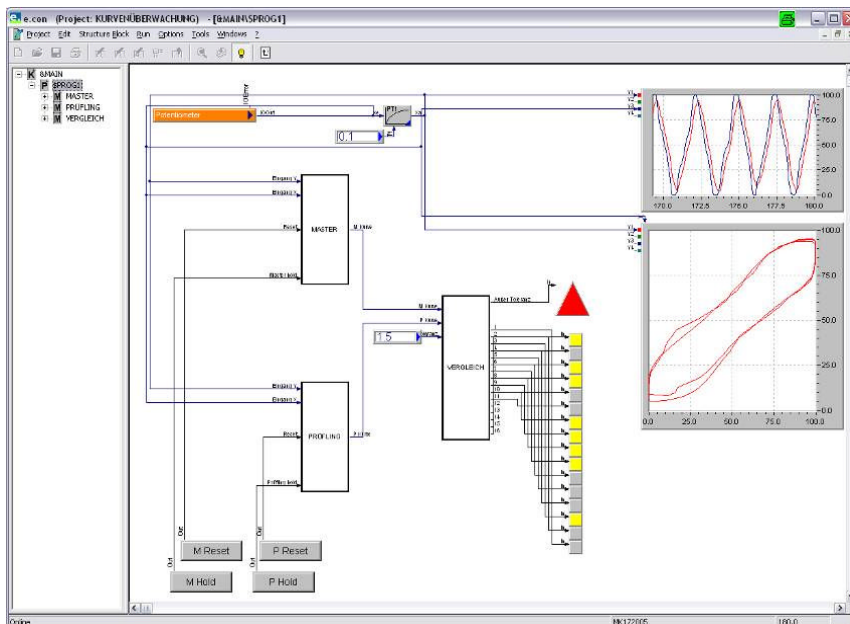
e.con (Project: KURVENÜBERWACHUNG) - [&MAIN\SPROG1]

Project Edit Structure Block Run Options Tools Windows ?

&MAIN
SPROG1
MASTER
PRUFLING
VERGLEICH

Potentiometer
PT1
0.1

MASTER
Eingang
Reset
M time

PRÜFLING
Eingang
Reset
P time

VERGLEICH
M time
P time
1.5

M Reset
P Reset
M Hold
P Hold

170.0
172.5
175.0
177.5
180.0
100.0
75.0
50.0
25.0
0.0

0.0
25.0
50.0
75.0
100.0
100.0
75.0
50.0
25.0
0.0

Online
180.0